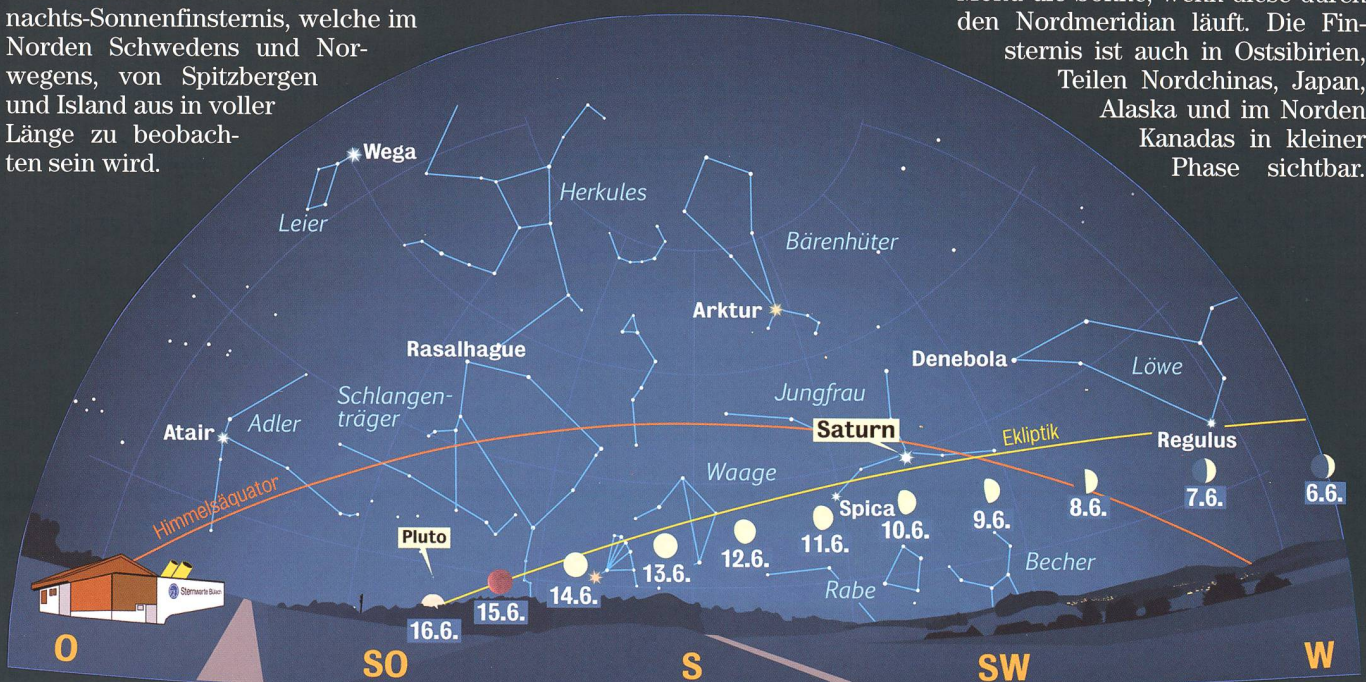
nachts-Sonnenfinsternis, welche im Norden Schwedens und Norwegens, von Spitzbergen und Island aus in voller Länge zu beobachten sein wird.

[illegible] den Nordmeridian läuft. Die Finsternis ist auch in Ostsibirien, Teilen Nordchinas, Japan, Alaska und im Norden Kanadas in kleiner Phase sichtbar.

Wega
Leier
Herkules
Bärenhüter
Arktur
Rasalhague
Denebola
Löwe
Jungfrau
Schlangenträger
Atair
Adler
Saturn
Ekliptik
Regulus
Himmelsäquator
Waage
Spica
7.6.
6.6.
8.6.
9.6.
10.6.
11.6.
12.6.
13.6.
14.6.
15.6.
16.6.
Pluto
Becher
Rabe
Sternwarte Bülach
O
SO
S
SW
W